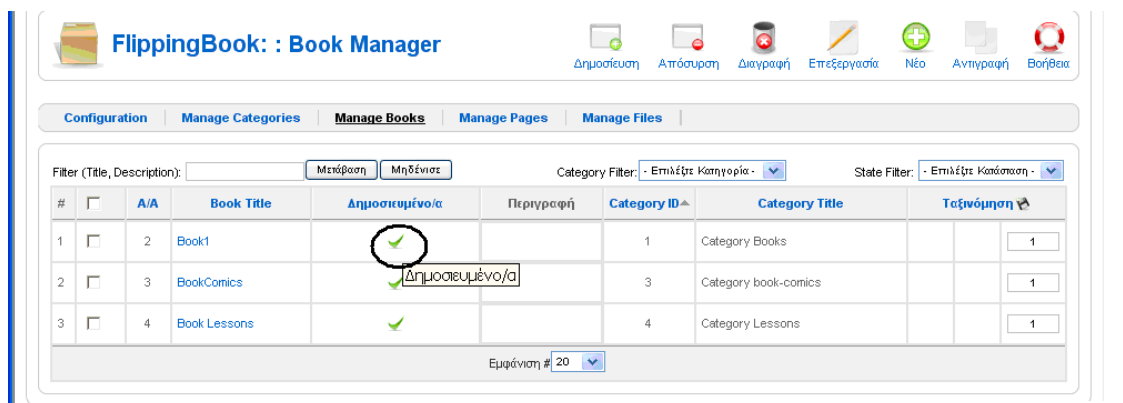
FlippingBook: : Book Manager

Δημοσίευση Απόσυρση Διαγραφή Επεξεργασία Νέο Αντιγραφή Βοήθεια

Configuration | Manage Categories | Manage Books | Manage Pages | Manage Files

Filter (Title, Description): Μετάβαση Μηδένισε Category Filter: - Επιλέξτε Κατηγορία - State Filter: - Επιλέξτε Κατάσταση -

| # | | A/A | Book Title | Δημοσιευμένο/α | Περιγραφή | Category ID | Category Title | Ταξινόμηση | | |
|---|---|---|---|---|---|---|---|---|---|---|
| 1 | | 2 | Book1 | ✓ | | 1 | Category Books | | | 1 |
| 2 | | 3 | BookComics | Δημοσιευμένο/α | | 3 | Category book-comics | | | 1 |
| 3 | | 4 | Book Lessons | ✓ | | 4 | Category Lessons | | | 1 |

Εμφάνιση # 20